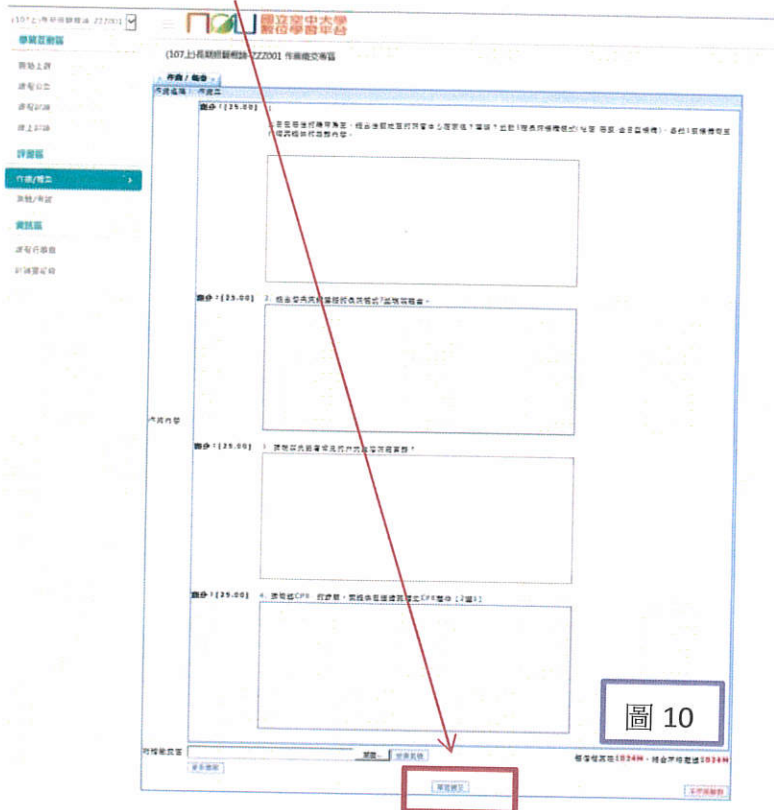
(107上)長期照顧概論 ZZ2001
國立空中大學
數位學習平台

學習互動區
開始上課
課程公告
課程討論
線上討論

評量區
作業/報告
測驗/考試

資訊區
課程行事曆
討論區紀錄

(107上)長期照顧概論-ZZ2001 作業繳交專區

作業 / 報告

作業名稱：作業三

作業內容

配分：[25.00] 1. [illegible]

配分：[25.00] 2. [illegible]

配分：[25.00] 3. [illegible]

配分：[25.00] 4. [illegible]

附檔繳交區
瀏覽... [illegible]
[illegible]

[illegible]

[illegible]

圖 10